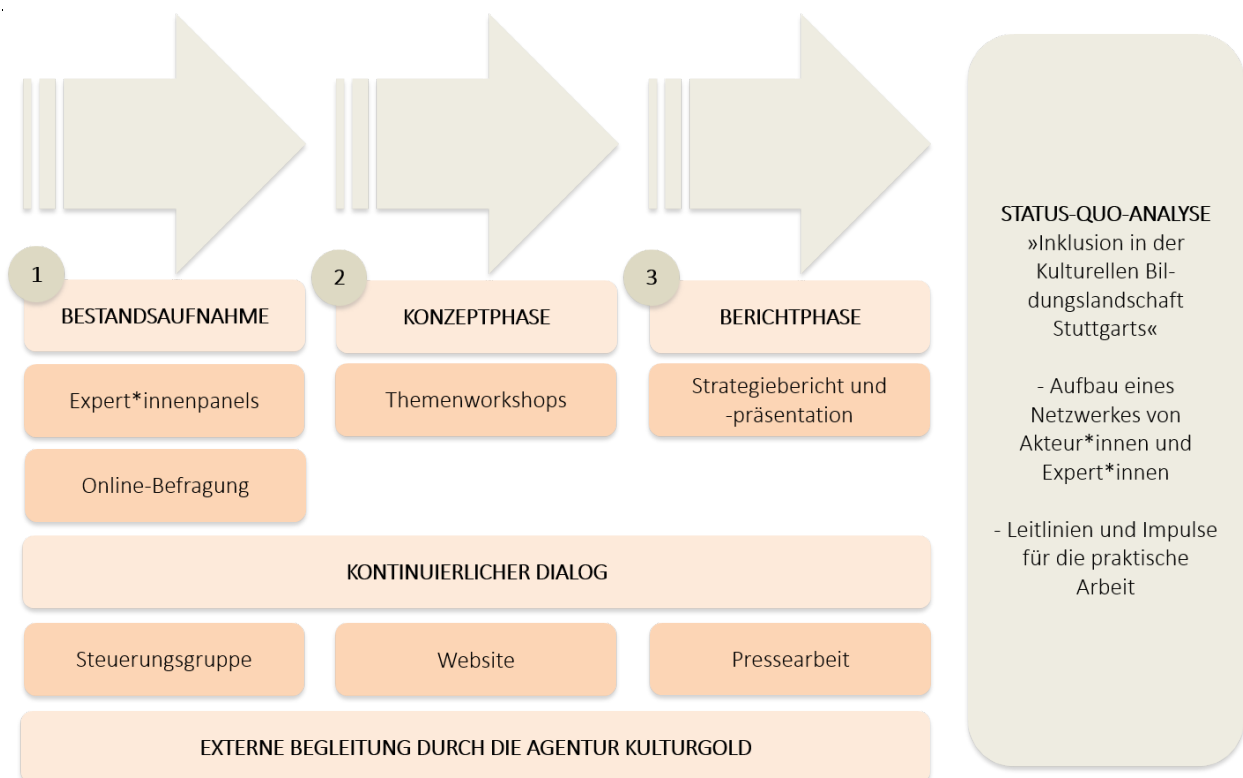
1
BESTANDSAUFNAHME
Expert*innenpanels
Online-Befragung

2
KONZEPTPHASE
Themenworkshops

3
BERICHTPHASE
Strategiebericht und -präsentation

KONTINUIERLICHER DIALOG

Steuerungsgruppe
Website
Pressearbeit

EXTERNE BEGLEITUNG DURCH DIE AGENTUR KULTURGOLD

STATUS-QUO-ANALYSE
»Inklusion in der Kulturellen Bildungslandschaft Stuttgarts«

- Aufbau eines Netzwerkes von Akteur*innen und Expert*innen

- Leitlinien und Impulse für die praktische Arbeit